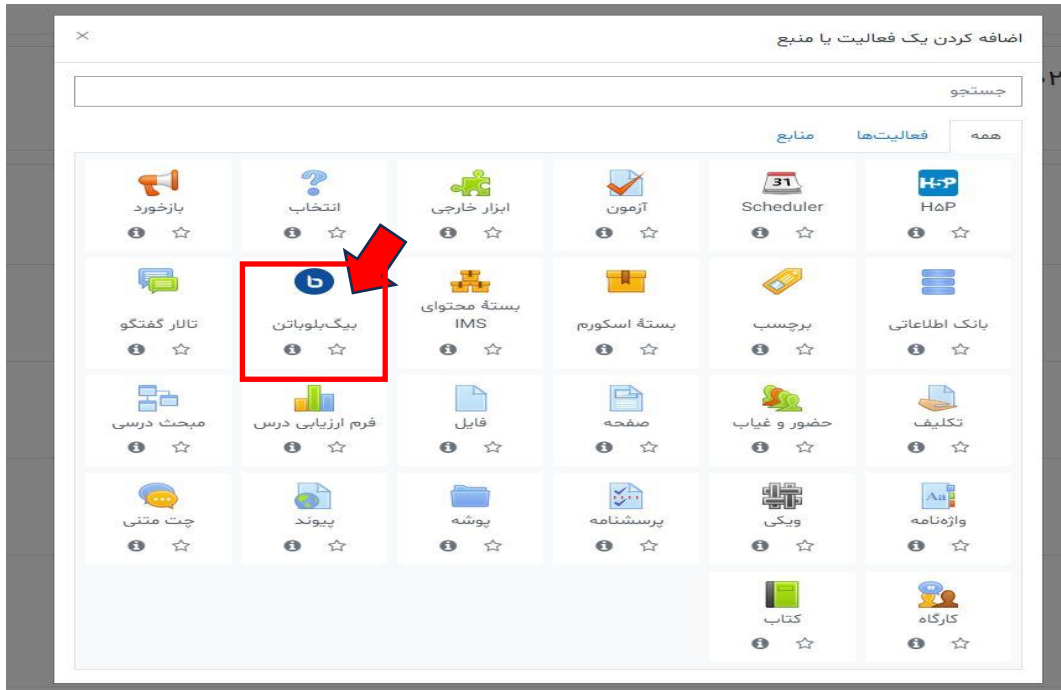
اضافه کردن یک فعالیت یا منبع

×

جستجو

همه

فعالیت‌ها

منابع

H5P

Scheduler

آزمون

ابزار خارجی

انتخاب

بازخورد

بانک اطلاعاتی

برچسب

بستهٔ اسکورم

بستهٔ محتوای IMS

بیگ‌بلوباتن

تالار گفتگو

تکلیف

حضور و غیاب

صفحه

فایل

فرم ارزیابی درس

مبحث درسی

واژه‌نامه

ویکی

پرسشنامه

پوشه

پیوند

چت متنی

کارگاه

کتاب